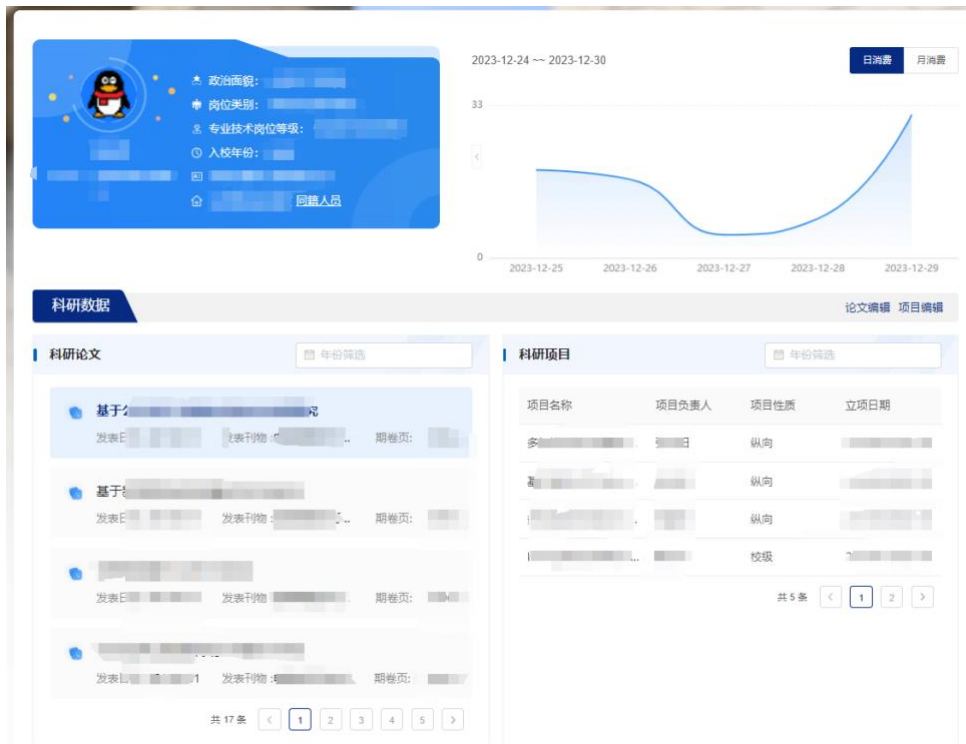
政治面貌：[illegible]
岗位类别：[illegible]
专业技术岗位等级：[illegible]
入校年份：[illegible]
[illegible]
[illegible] 回籍人员

2023-12-24 ~~ 2023-12-30

日消费 月消费

33

0

2023-12-25 2023-12-26 2023-12-27 2023-12-28 2023-12-29

科研数据

论文编辑 项目编辑

科研论文

年份筛选

基于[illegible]究
发表日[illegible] 发表刊物：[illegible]... 期卷页：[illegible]

基于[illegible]
发表日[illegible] 发表刊物：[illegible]... 期卷页：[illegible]

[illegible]
发表日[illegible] 发表刊物：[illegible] 期卷页：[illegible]

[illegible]
发表日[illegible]1 发表刊物：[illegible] 期卷页：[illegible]

共 17 条 < 1 2 3 4 5 >

科研项目

年份筛选

| 项目名称 | 项目负责人 | 项目性质 | 立项日期 |
|---|---|---|---|
| 多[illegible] | 张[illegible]日 | 纵向 | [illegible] |
| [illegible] | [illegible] | 纵向 | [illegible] |
| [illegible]. | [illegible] | 纵向 | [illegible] |
| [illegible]... | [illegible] | 校级 | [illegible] |

共 5 条 < 1 2 >